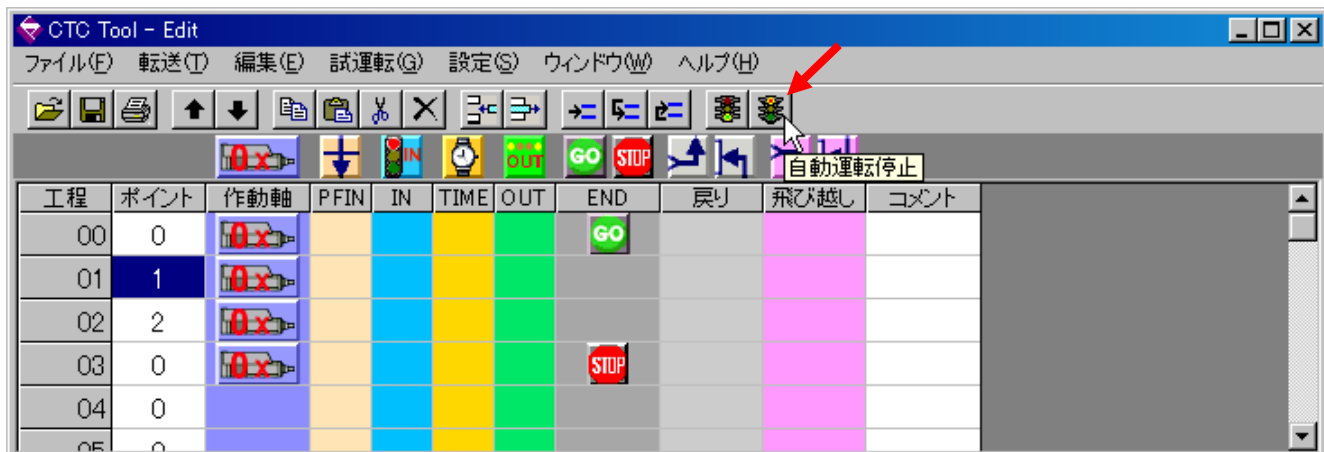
CTC Tool - Edit

ファイル(F) 転送(T) 編集(E) 試運転(G) 設定(S) ウィンドウ(W) ヘルプ(H)

IN OUT GO STOP

自動運転停止

| 工程 | ポイント | 作動軸 | PFIN | IN | TIME | OUT | END | 戻り | 飛び越し | コメント |
|---|---|---|---|---|---|---|---|---|---|---|
| 00 | 0 | | | | | | GO | | | |
| 01 | 1 | | | | | | | | | |
| 02 | 2 | | | | | | | | | |
| 03 | 0 | | | | | | STOP | | | |
| 04 | 0 | | | | | | | | | |
| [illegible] | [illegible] | | | | | | | | | |